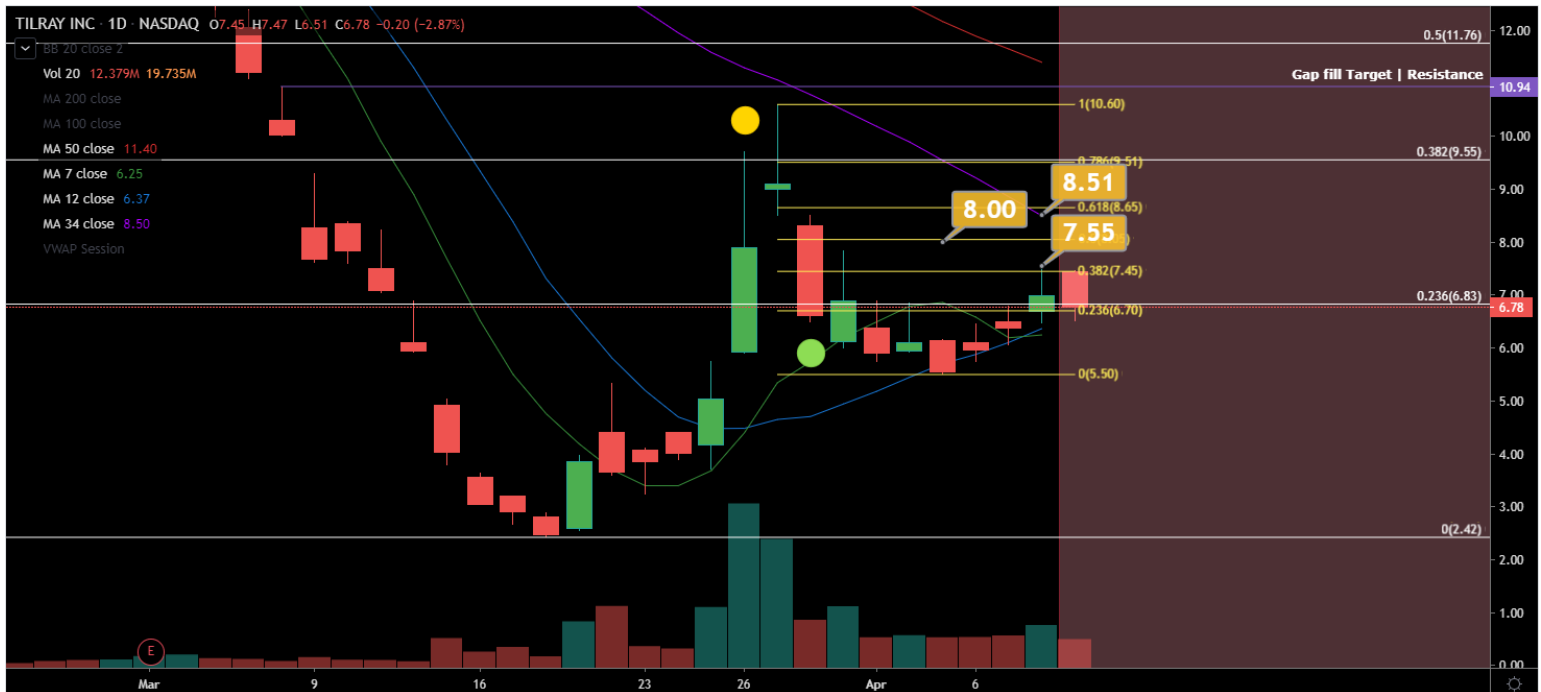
TILRAY INC · 1D · NASDAQ O7.45 H7.47 L6.51 C6.78 −0.20 (−2.87%)
BB 20 close 2
Vol 20 12.379M 19.735M
MA 200 close
MA 100 close
MA 50 close 11.40
MA 7 close 6.25
MA 12 close 6.37
MA 34 close 8.50
VWAP Session

0.5(11.76)
Gap fill Target | Resistance
1(10.60)
0.382(9.55)
0.786(9.51)
8.51
8.00
0.618(8.65)
7.55
0.382(7.45)
0.236(6.83)
0.236(6.70)
0(5.50)
0(2.42)

12.00
10.94
10.00
9.00
8.00
7.00
6.78
6.00
5.00
4.00
3.00
2.00
1.00
0.00

E
Mar
9
16
23
26
Apr
6